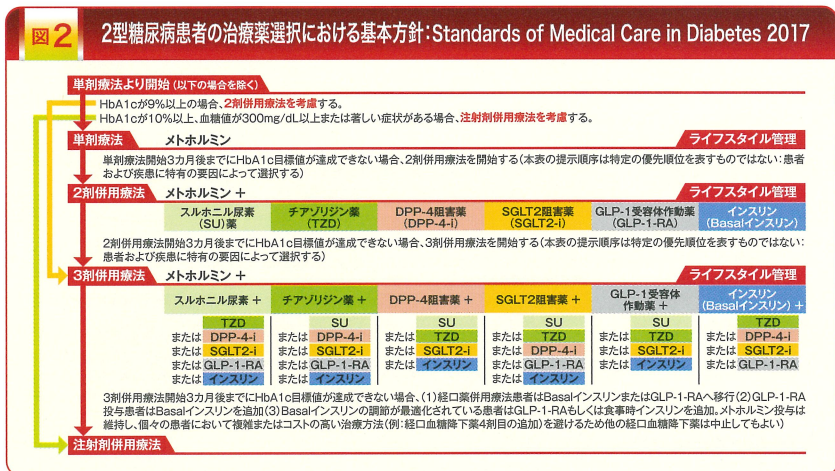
図2 2型糖尿病患者の治療薬選択における基本方針：Standards of Medical Care in Diabetes 2017

単剤療法より開始（以下の場合を除く）

HbA1cが9%以上の場合、2剤併用療法を考慮する。
HbA1cが10%以上、血糖値が300mg/dL以上または著しい症状がある場合、注射剤併用療法を考慮する。

単剤療法 メトホルミン ライフスタイル管理

単剤療法開始3カ月後までにHbA1c目標値が達成できない場合、2剤併用療法を開始する（本表の提示順序は特定の優先順位を表すものではない：患者および疾患に特有の要因によって選択する）

2剤併用療法 メトホルミン ＋ ライフスタイル管理

| スルホニル尿素薬（SU）薬 | チアゾリジン薬（TZD） | DPP-4阻害薬（DPP-4-i） | SGLT2阻害薬（SGLT2-i） | GLP-1受容体作動薬（GLP-1-RA） | インスリン（Basalインスリン） |
|---|---|---|---|---|---|

2剤併用療法開始3カ月後までにHbA1c目標値が達成できない場合、3剤併用療法を開始する（本表の提示順序は特定の優先順位を表すものではない：患者および疾患に特有の要因によって選択する）

3剤併用療法 メトホルミン ＋ ライフスタイル管理

| スルホニル尿素薬 ＋ | チアゾリジン薬 ＋ | DPP-4阻害薬 ＋ | SGLT2阻害薬 ＋ | GLP-1受容体作動薬 ＋ | インスリン（Basalインスリン） ＋ |
|---|---|---|---|---|---|
| TZD | SU | SU | SU | SU | TZD |
| または DPP-4-i | または DPP-4-i | または TZD | または TZD | または TZD | または DPP-4-i |
| または SGLT2-i | または SGLT2-i | または SGLT2-i | または DPP-4-i | または SGLT2-i | または SGLT2-i |
| または GLP-1-RA | または GLP-1-RA | または インスリン | または GLP-1-RA | または インスリン | または GLP-1-RA |
| または インスリン | または インスリン | | または インスリン | | |

3剤併用療法開始3カ月後までにHbA1c目標値が達成できない場合、(1)経口薬併用療法患者はBasalインスリンまたはGLP-1-RAへ移行(2)GLP-1-RA投与患者はBasalインスリンを追加(3)Basalインスリンの調節が最適化されている患者はGLP-1-RAもしくは食事時インスリンを追加。メトホルミン投与は維持し、個々の患者において複雑またはコストの高い治療方法（例：経口血糖降下薬4剤目の追加）を避けるため他の経口血糖降下薬は中止してもよい

注射剤併用療法